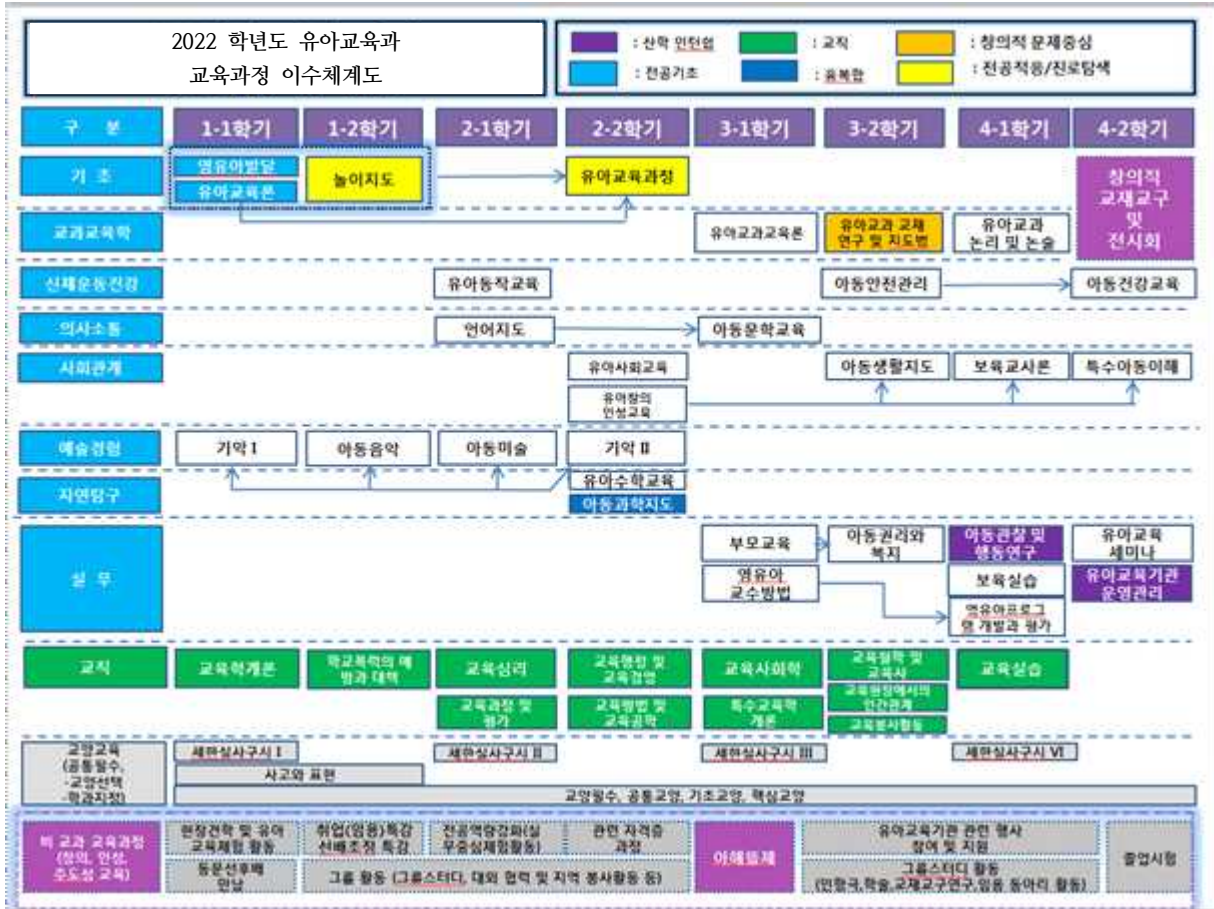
2022 학년도 유아교육과
교육과정 이수체계도

: 산학 인턴쉽
: 교직
: 창의적 문제중심
: 전공기초
: 융복합
: 전공적용/진로탐색

| 구 분 | 1-1학기 | 1-2학기 | 2-1학기 | 2-2학기 | 3-1학기 | 3-2학기 | 4-1학기 | 4-2학기 |
|---|---|---|---|---|---|---|---|---|
| 기 초 | 영유아발달 / 유아교육론 | 놀이지도 | | 유아교육과정 | | | | 창의적 교재교구 및 전시회 |
| 교과교육학 | | | | | 유아교과교육론 | 유아교과 교재 연구 및 지도법 | 유아교과 논리 및 논술 | |
| 신체운동건강 | | | 유아동작교육 | | | 아동안전관리 | | 아동건강교육 |
| 의사소통 | | | 언어지도 | | 아동문학교육 | | | |
| 사회관계 | | | | 유아사회교육 / 유아창의 인성교육 | | 아동생활지도 | 보육교사론 | 특수아동이해 |
| 예술경험 | 기악 I | 아동음악 | 아동미술 | 기악 II | | | | |
| 자연탐구 | | | | 유아수학교육 / 아동과학지도 | | | | |
| 실 무 | | | | | 부모교육 / 영유아 교수방법 | 아동권리와 복지 | 아동관찰 및 행동연구 / 보육실습 / 영유아프로그램 개발과 평가 | 유아교육 세미나 / 유아교육기관 운영관리 |
| 교직 | 교육학개론 | 학교폭력의 예방과 대책 | 교육심리 / 교육과정 및 평가 | 교육행정 및 교육경영 / 교육방법 및 교육공학 | 교육사회학 / 특수교육학 개론 | 교육철학 및 교육사 / 교육현장에서의 인간관계 / 교육봉사활동 | 교육실습 | |
| 교양교육 (공통필수, 교양선택, 학과지정) | 세한실사구시 I / 사고와 표현 | | 세한실사구시 II | | 세한실사구시 III | | 세한실사구시 VI | |

교양필수, 공통교양, 기초교양, 핵심교양

비 교과 교육과정 (창의, 인성, 주도성 교육)
현장견학 및 유아 교육체험 활동
취업(임용)특강 선배조정 특강
전공역량강화(실무중심체험활동)
관련 자격증 과정
동문선후배 만남
그룹 활동 (그룹스터디, 대외 협력 및 지역 봉사활동 등)
아해필제
유아교육기관 관련 행사 참여 및 지원
그룹스터디 활동 (인형극,학술,교재교구연구,임용 동아리 활동)
졸업시험